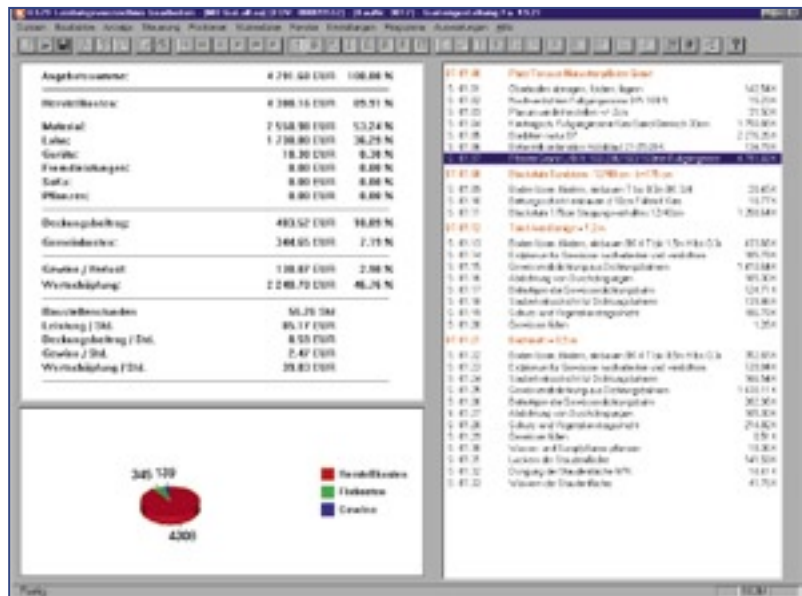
| | | |
|---|---|---|
| Angebotssumme: | 4 791,60 EUR | 100,00 % |
| Herstellkosten: | 4 300,16 EUR | 89,91 % |
| Material: | 2 558,90 EUR | 53,24 % |
| Lohn: | 1 730,80 EUR | 36,29 % |
| Geräte: | 10,30 EUR | 0,39 % |
| Fremdleistungen: | 0,00 EUR | 0,00 % |
| Sotfa: | 0,00 EUR | 0,00 % |
| Pflanzen: | 0,00 EUR | 0,00 % |
| Deckungsbeitrag: | 483,52 EUR | 10,09 % |
| Gemeinkosten: | 344,65 EUR | 7,19 % |
| Gewinn / Verlust: | 138,87 EUR | 2,90 % |
| Wertschöpfung: | 2 048,70 EUR | 46,76 % |
| Baustellenstunden | 56,25 Std | |
| Leistung / Std. | 85,17 EUR | |
| Deckungsbeitrag / Std. | 8,55 EUR | |
| Gewinn / Std. | 2,47 EUR | |
| Wertschöpfung / Std. | 39,83 EUR | |

345 139

4300

Herstellkosten
Fixkosten
Gewinn

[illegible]